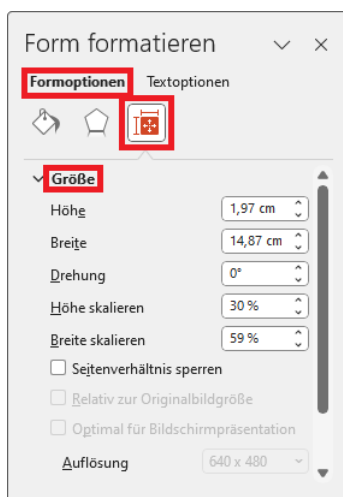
Form formatieren

Formoptionen Textoptionen

Größe

Höhe 1,97 cm

Breite 14,87 cm

Drehung 0°

Höhe skalieren 30 %

Breite skalieren 59 %

Seitenverhältnis sperren

Relativ zur Originalbildgröße

Optimal für Bildschirmpräsentation

Auflösung 640 x 480